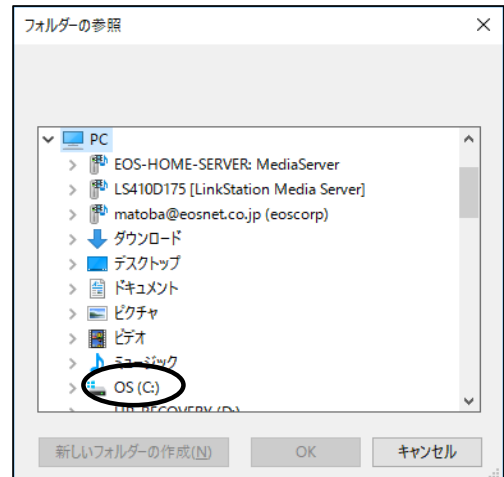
フォルダーの参照

×

PC
EOS-HOME-SERVER: MediaServer
LS410D175 [LinkStation Media Server]
matoba@eosnet.co.jp (eoscorp)
ダウンロード
デスクトップ
ドキュメント
ピクチャ
ビデオ
ミュージック
OS (C:)
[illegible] RECOVERY (D:)

新しいフォルダーの作成(N)
OK
キャンセル